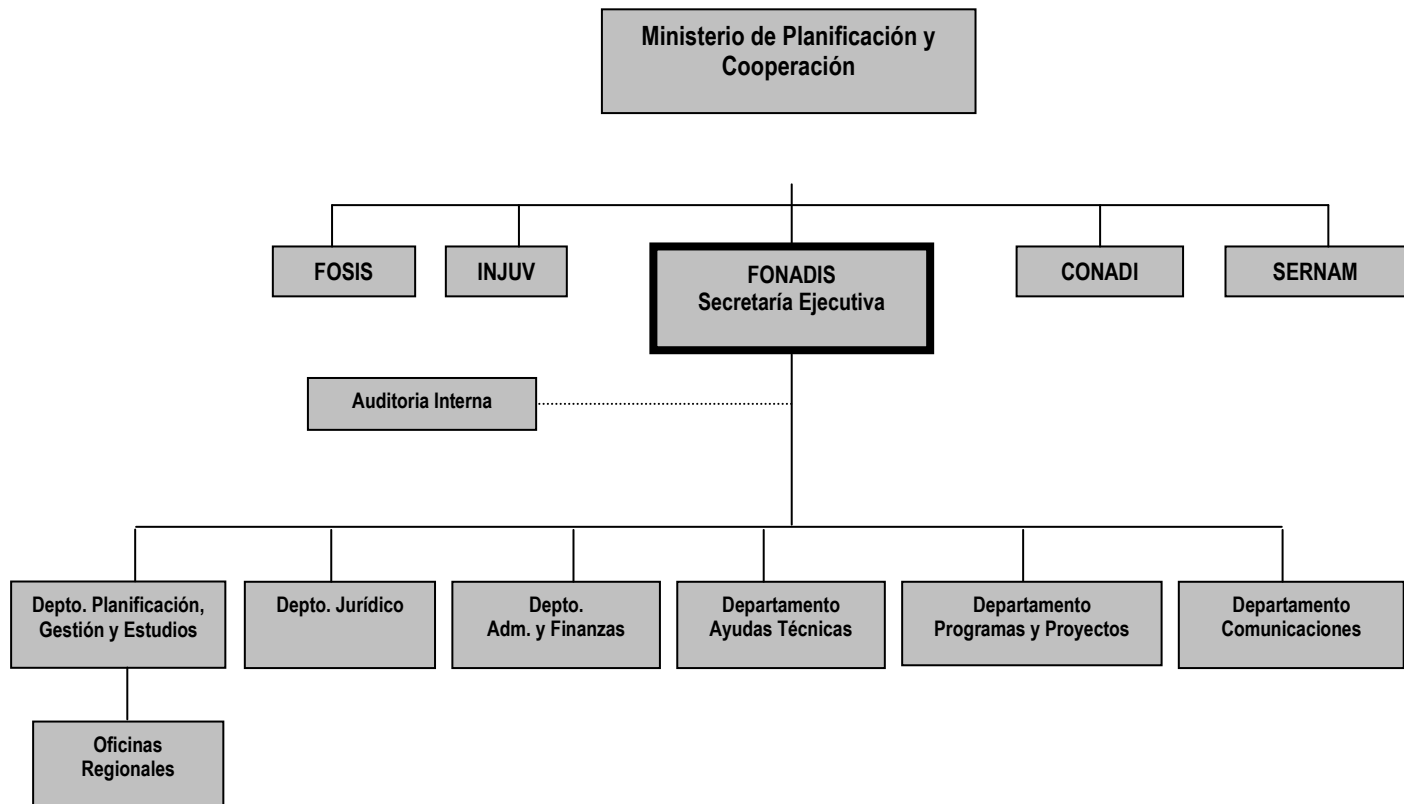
Ministerio de Planificación y Cooperación

FOSIS

INJUV

FONADIS
Secretaría Ejecutiva

CONADI

SERNAM

Auditoria Interna

Depto. Planificación, Gestión y Estudios

Depto. Jurídico

Depto. Adm. y Finanzas

Departamento Ayudas Técnicas

Departamento Programas y Proyectos

Departamento Comunicaciones

Oficinas Regionales